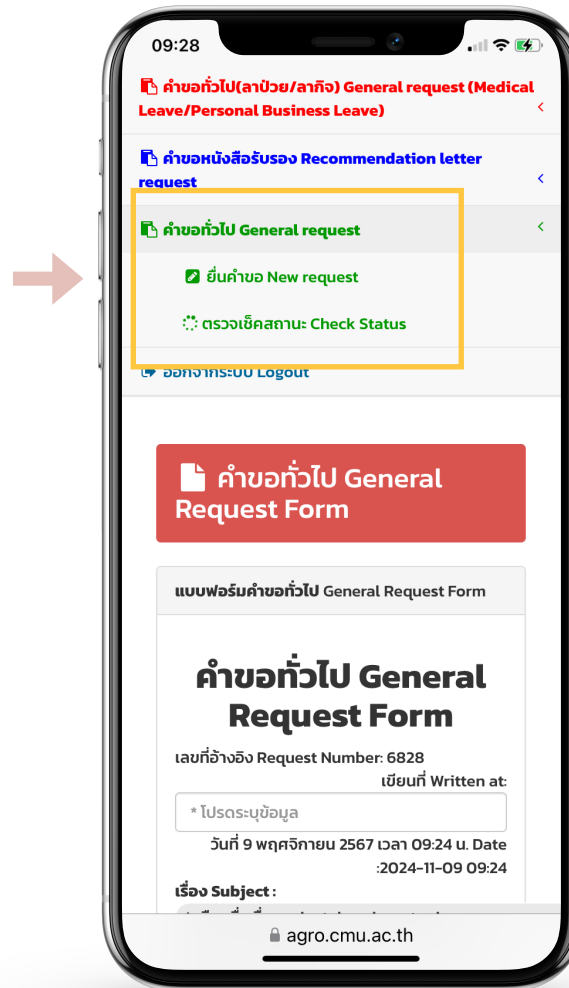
09:28

คำขอทั่วไป(ลาป่วย/ลากิจ) General request (Medical Leave/Personal Business Leave)

คำขอหนังสือรับรอง Recommendation letter request

คำขอทั่วไป General request

ยื่นคำขอ New request

ตรวจเช็คสถานะ Check Status

ออกจากระบบ Logout

คำขอทั่วไป General Request Form

แบบฟอร์มคำขอทั่วไป General Request Form

คำขอทั่วไป General Request Form

เลขที่อ้างอิง Request Number: 6828

เขียนที่ Written at:

* โปรดระบุข้อมูล

วันที่ 9 พฤศจิกายน 2567 เวลา 09:24 น. Date :2024-11-09 09:24

เรื่อง Subject :

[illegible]

agro.cmu.ac.th